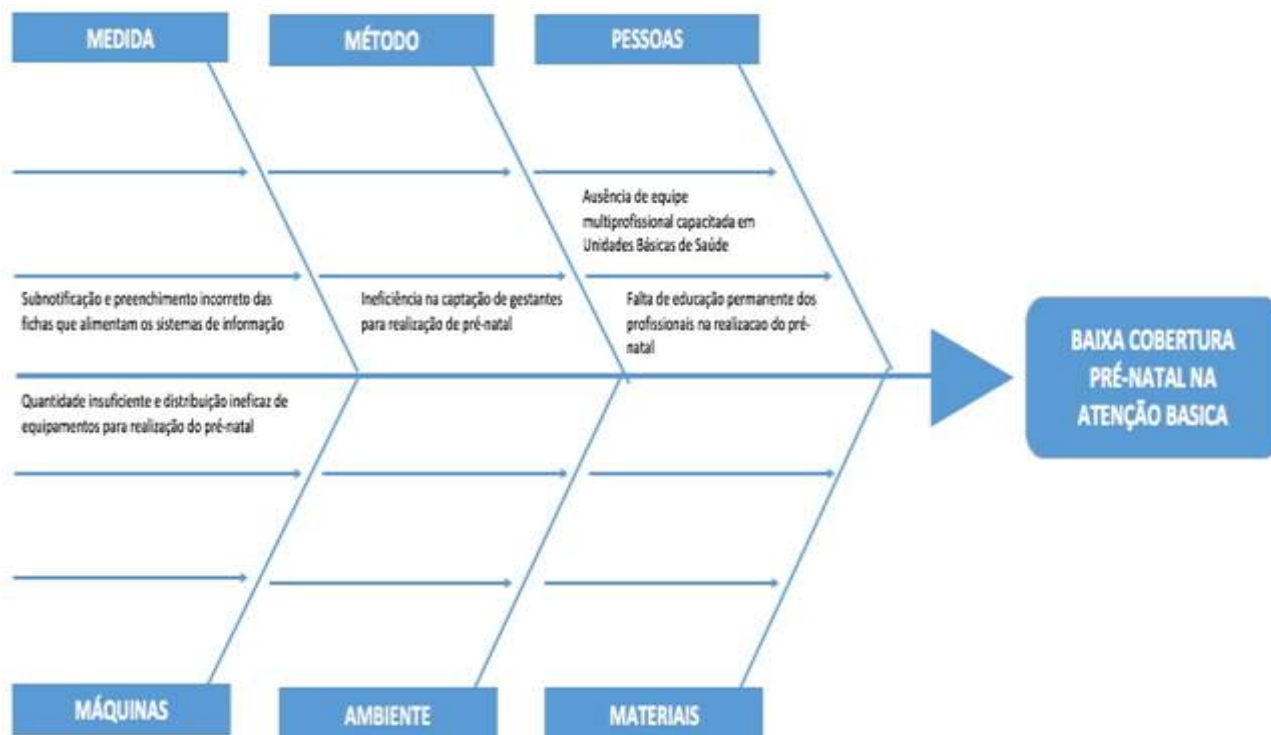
MEDIDA

MÉTODO

PESSOAS

Ausência de equipe multiprofissional capacitada em Unidades Básicas de Saúde

Subnotificação e preenchimento incorreto das fichas que alimentam os sistemas de informação

Ineficiência na captação de gestantes para realização de pré-natal

Falta de educação permanente dos profissionais na realizacao do pré-natal

BAIXA COBERTURA PRÉ-NATAL NA ATENÇÃO BASICA

Quantidade insuficiente e distribuição ineficaz de equipamentos para realização do pré-natal

MÁQUINAS

AMBIENTE

MATERIAIS